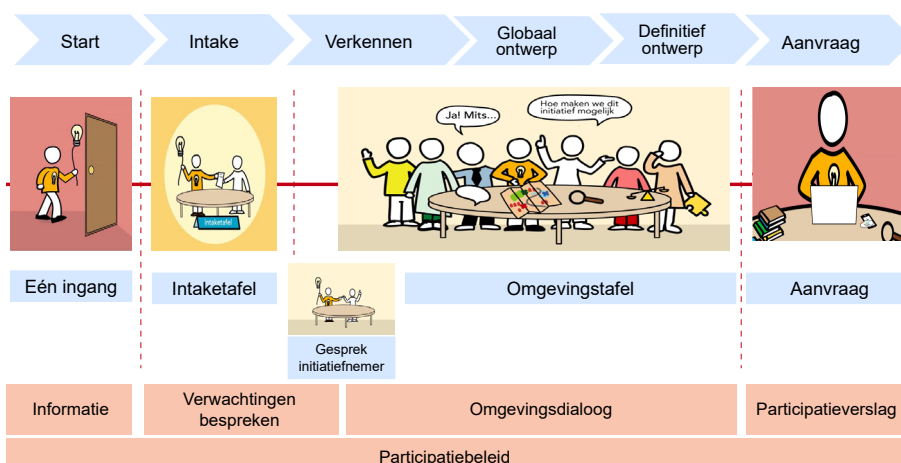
Start

Intake

Verkennen

Globaal ontwerp

Definitief ontwerp

Aanvraag

Ja! Mits...

Hoe maken we dit initiatief mogelijk

Intaketafel

Eén ingang

Intaketafel

Omgevingstafel

Aanvraag

Gesprek initiatiefnemer

Informatie

Verwachtingen bespreken

Omgevingsdialoog

Participatieverslag

Participatiebeleid